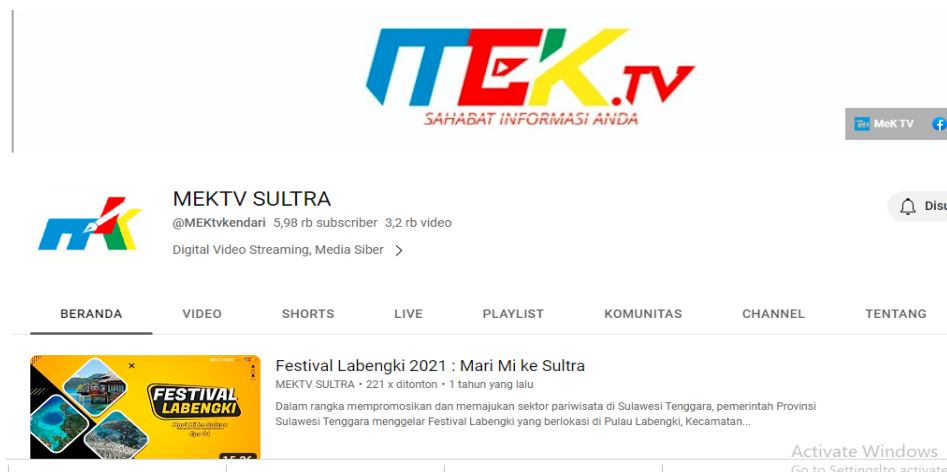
MEK.TV
SAHABAT INFORMASI ANDA

MeK TV

MEKTV SULTRA
@MEKtvkendari 5,98 rb subscriber 3,2 rb video
Digital Video Streaming, Media Siber

Disu

BERANDA VIDEO SHORTS LIVE PLAYLIST KOMUNITAS CHANNEL TENTANG

FESTIVAL LABENGKI

Festival Labengki 2021 : Mari Mi ke Sultra
MEKTV SULTRA • 221 x ditonton • 1 tahun yang lalu
Dalam rangka mempromosikan dan memajukan sektor pariwisata di Sulawesi Tenggara, pemerintah Provinsi Sulawesi Tenggara menggelar Festival Labengki yang berlokasi di Pulau Labengki, Kecamatan...

Activate Windows
Go to Settings to activate